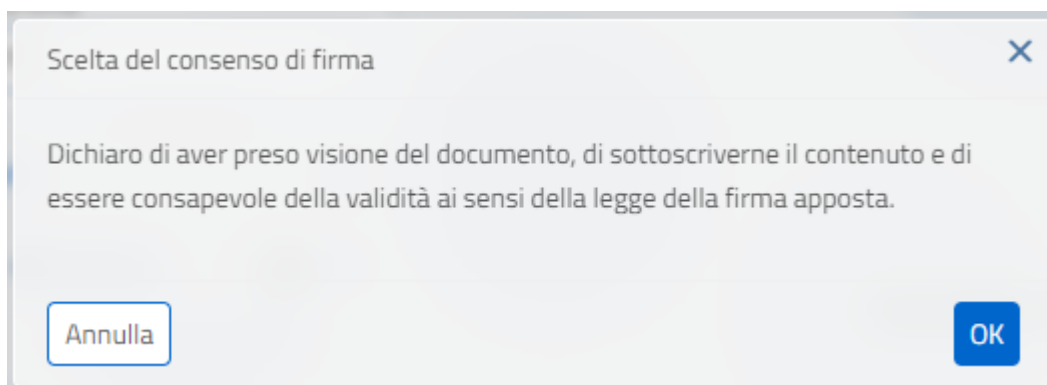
Scelta del consenso di firma

×

Dichiaro di aver preso visione del documento, di sottoscriverne il contenuto e di essere consapevole della validità ai sensi della legge della firma apposta.

Annulla

OK